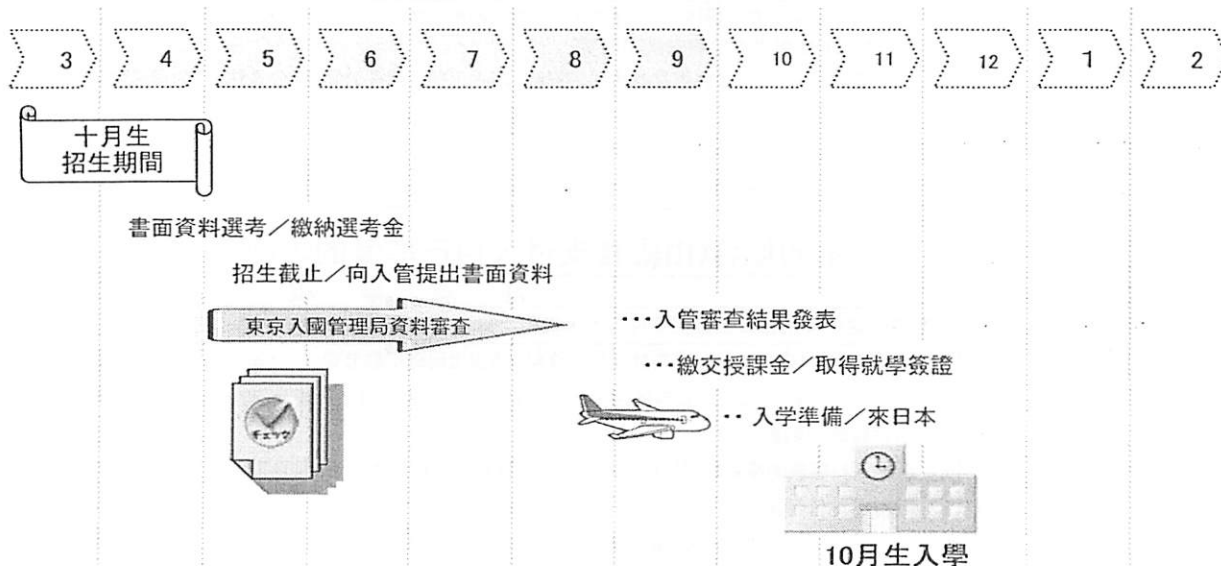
3 4 5 6 7 8 9 10 11 12 1 2

十月生
招生期間

書面資料選考／繳納選考金

招生截止／向入管提出書面資料

東京入國管理局資料審査

・・・入管審査結果發表

・・・繳交授課金／取得就學簽證

・・ 入学準備／來日本

チェック

10月生入學